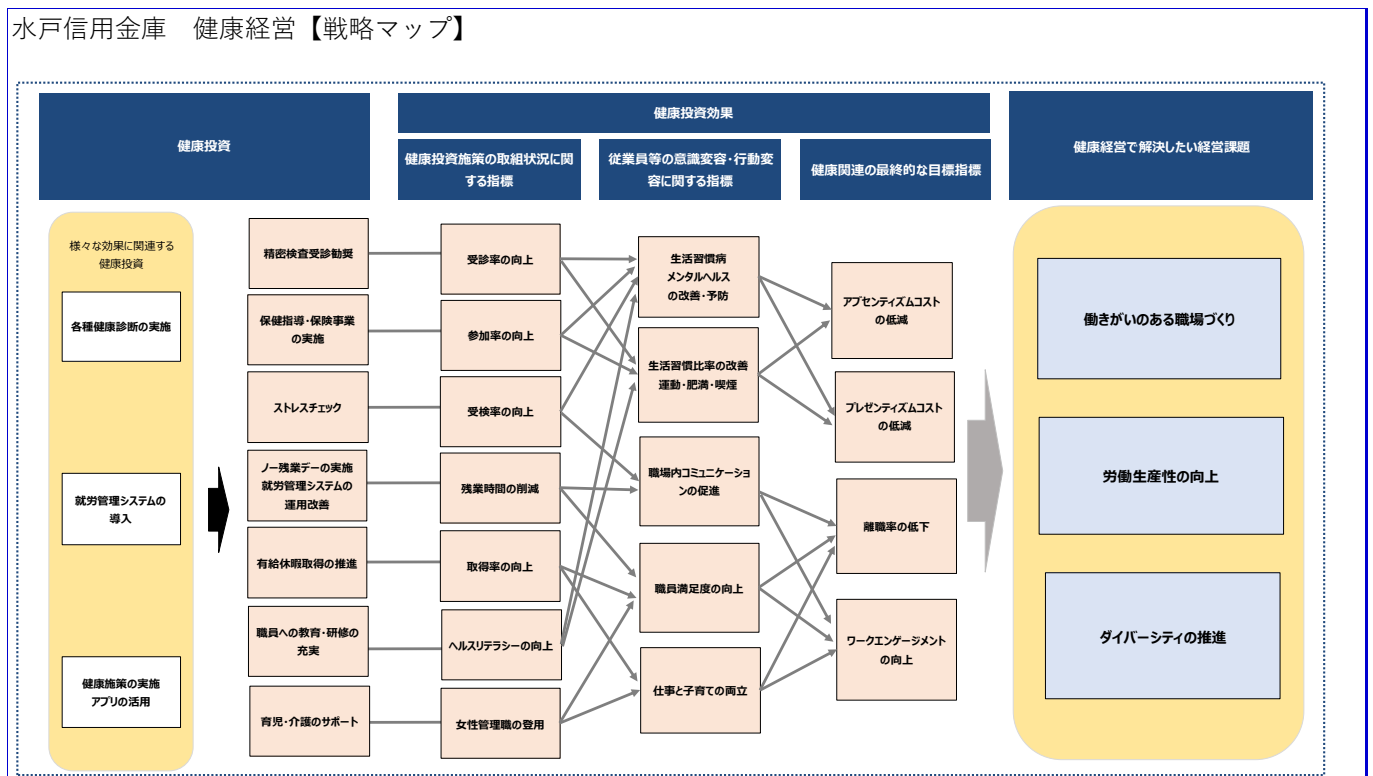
水戸信用金庫　健康経営【戦略マップ】

健康投資

健康投資効果

健康投資施策の取組状況に関する指標

従業員等の意識変容・行動変容に関する指標

健康関連の最終的な目標指標

健康経営で解決したい経営課題

様々な効果に関連する健康投資

各種健康診断の実施

就労管理システムの導入

健康施策の実施アプリの活用

精密検査受診勧奨

保健指導・保険事業の実施

ストレスチェック

ノー残業デーの実施
就労管理システムの運用改善

有給休暇取得の推進

職員への教育・研修の充実

育児・介護のサポート

受診率の向上

参加率の向上

受検率の向上

残業時間の削減

取得率の向上

ヘルスリテラシーの向上

女性管理職の登用

生活習慣病
メンタルヘルス
の改善・予防

生活習慣比率の改善
運動・肥満・喫煙

職場内コミュニケーションの促進

職員満足度の向上

仕事と子育ての両立

アブセンティズムコストの低減

プレゼンティズムコストの低減

離職率の低下

ワークエンゲージメントの向上

働きがいのある職場づくり

労働生産性の向上

ダイバーシティの推進